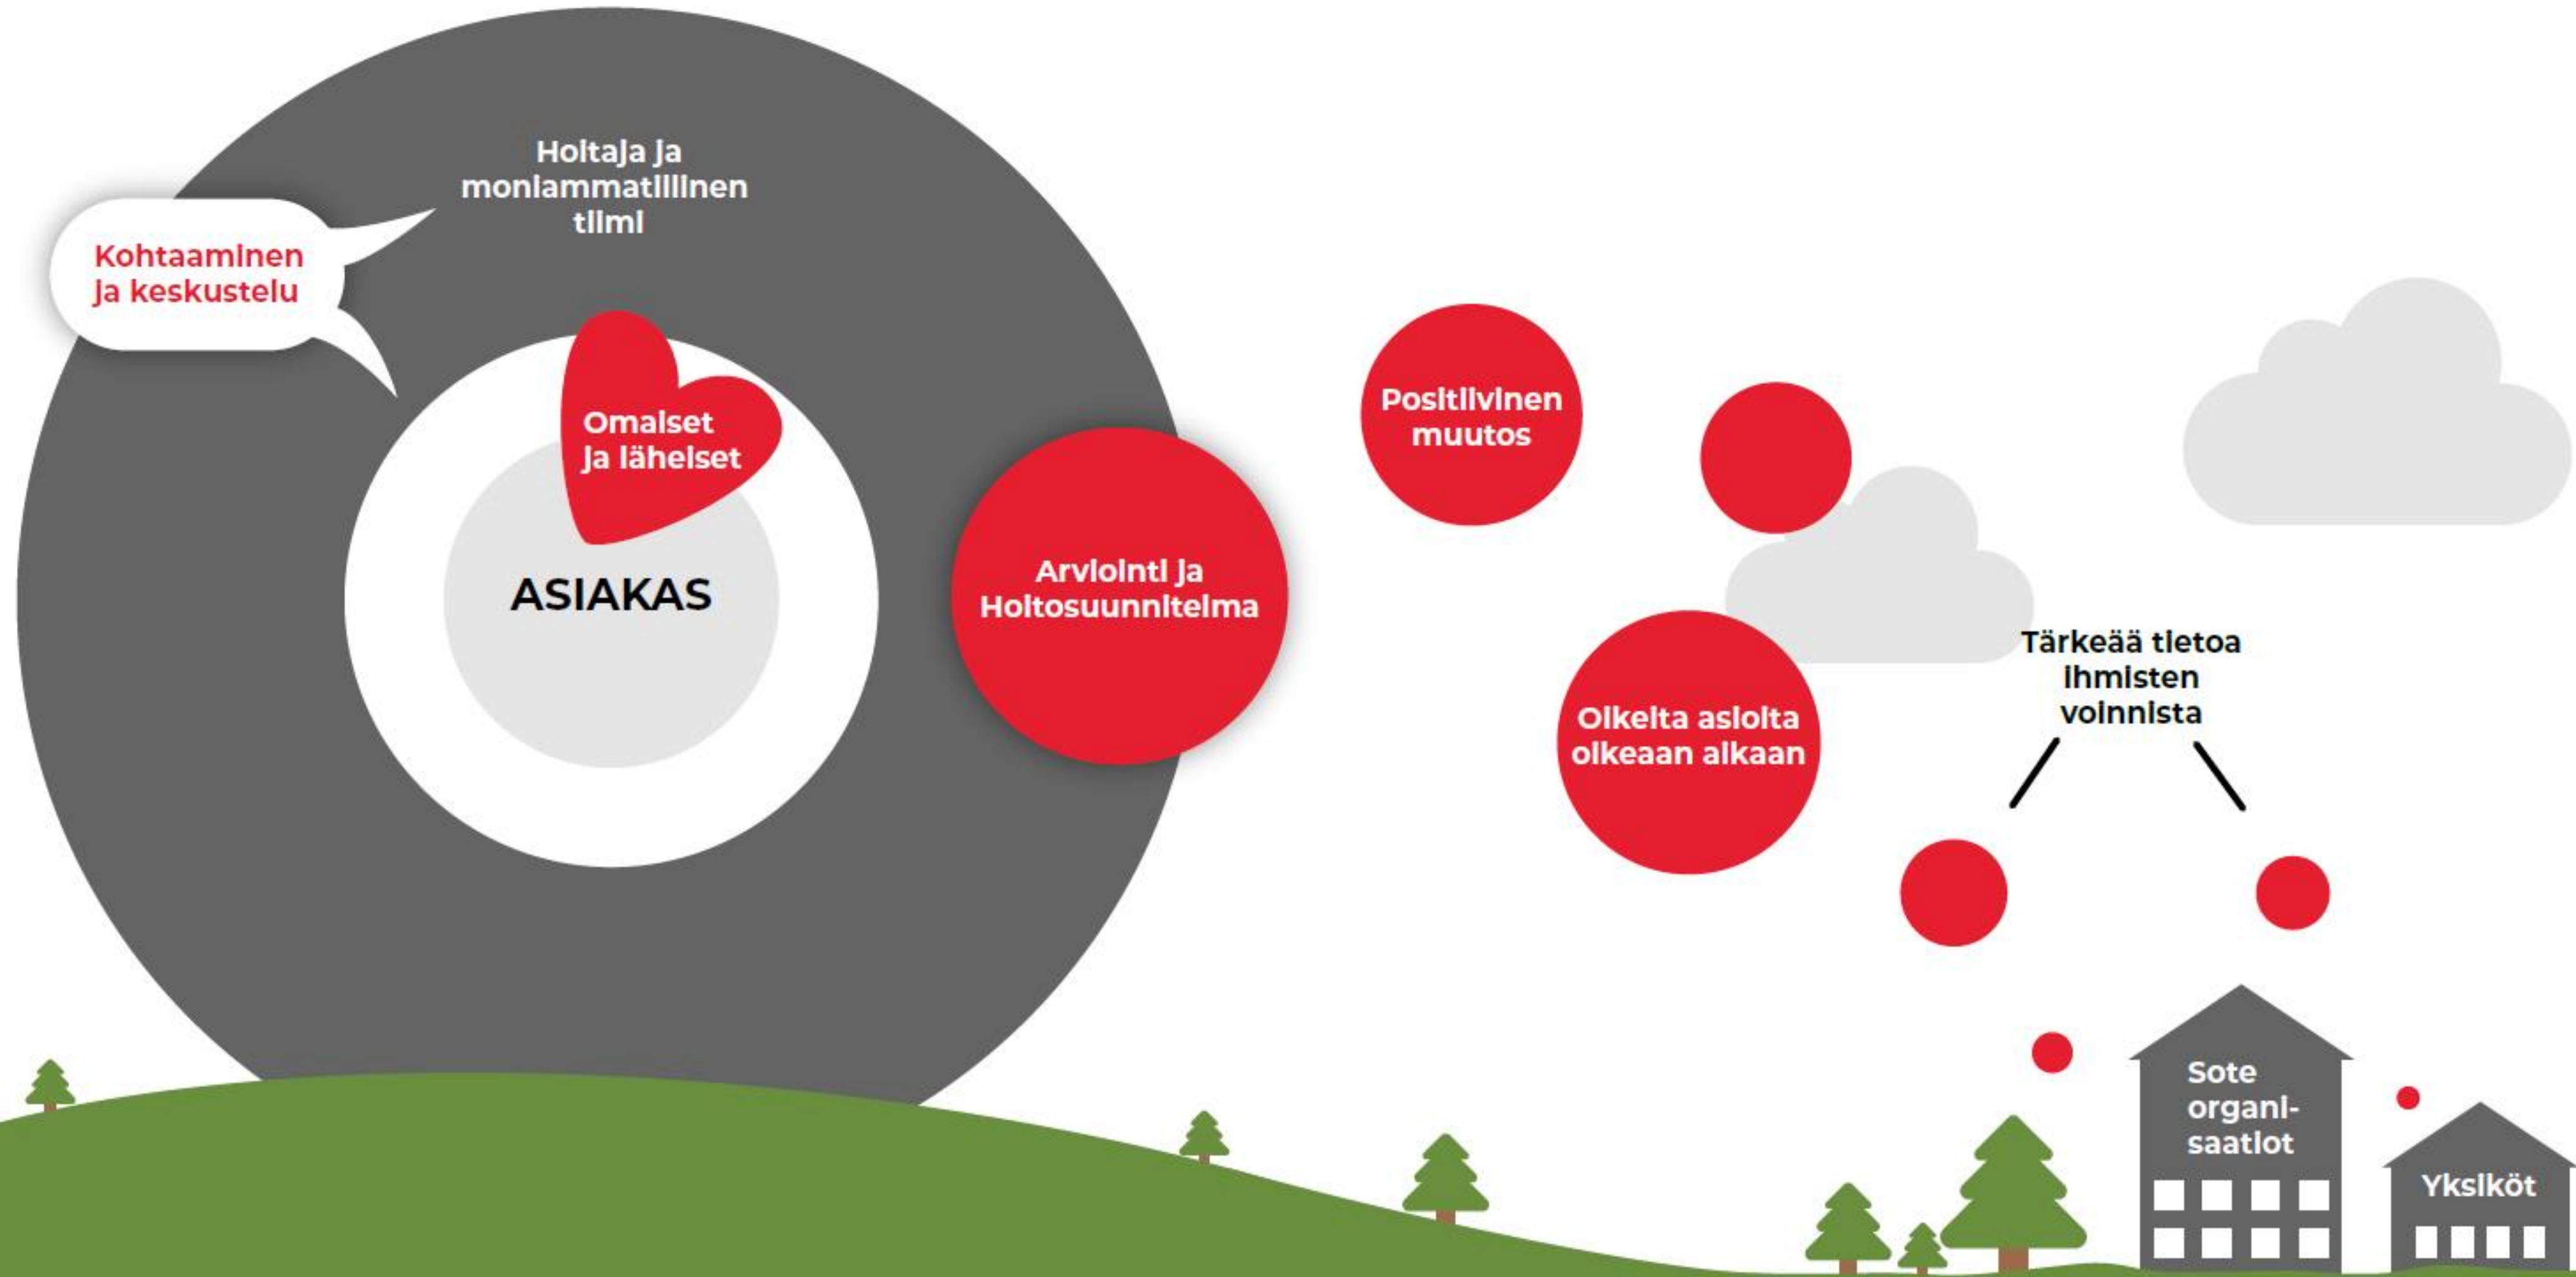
Hoitaja ja moniammatillinen tiimi

Kohtaaminen ja keskustelu

Omaiset ja läheiset

ASIAKAS

Arviointi ja Hoitosuunnitelma

Positiivinen muutos

Oikeita asioita oikeaan aikaan

Tärkeää tietoa ihmisten voinnista

Sote organisaatiot

Yksiköt